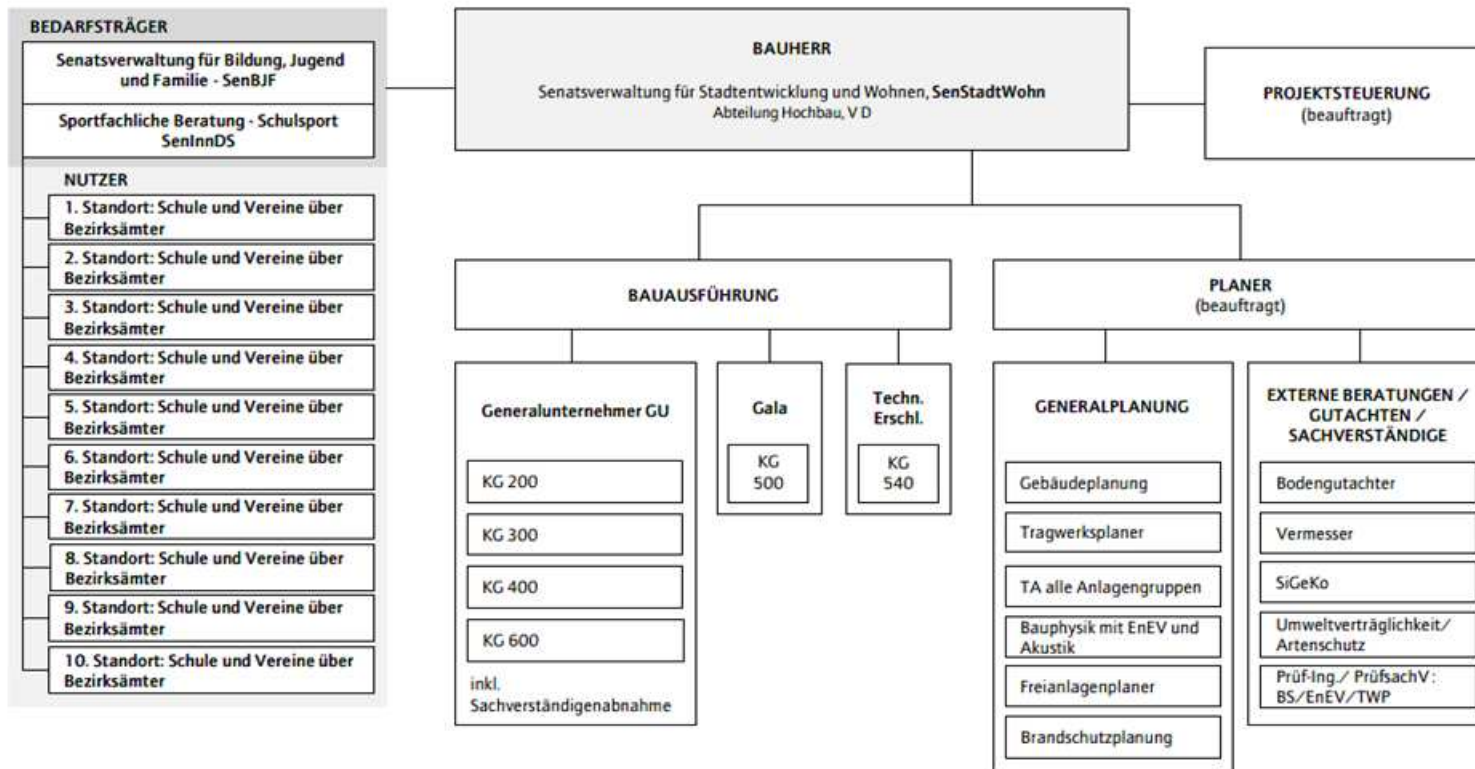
BEDARFSTRÄGER

Senatsverwaltung für Bildung, Jugend und Familie - SenBJF

Sportfachliche Beratung - Schulsport SenInnDS

NUTZER

1. Standort: Schule und Vereine über Bezirksämter

2. Standort: Schule und Vereine über Bezirksämter

3. Standort: Schule und Vereine über Bezirksämter

4. Standort: Schule und Vereine über Bezirksämter

5. Standort: Schule und Vereine über Bezirksämter

6. Standort: Schule und Vereine über Bezirksämter

7. Standort: Schule und Vereine über Bezirksämter

8. Standort: Schule und Vereine über Bezirksämter

9. Standort: Schule und Vereine über Bezirksämter

10. Standort: Schule und Vereine über Bezirksämter

BAUHERR

Senatsverwaltung für Stadtentwicklung und Wohnen, SenStadtWohn
Abteilung Hochbau, V D

PROJEKTSTEUERUNG
(beauftragt)

BAUAUSFÜHRUNG

Generalunternehmer GU

KG 200

KG 300

KG 400

KG 600

inkl. Sachverständigenabnahme

Gala

KG 500

Techn. Erschl.

KG 540

PLANER
(beauftragt)

GENERALPLANUNG

Gebäudeplanung

Tragwerksplaner

TA alle Anlagengruppen

Bauphysik mit EnEV und Akustik

Freianlagenplaner

Brandschutzplanung

EXTERNE BERATUNGEN / GUTACHTEN / SACHVERSTÄNDIGE

Bodengutachter

Vermesser

SiGeKo

Umweltverträglichkeit/ Artenschutz

Prüf-Ing./ PrüfsachV: BS/EnEV/TWP